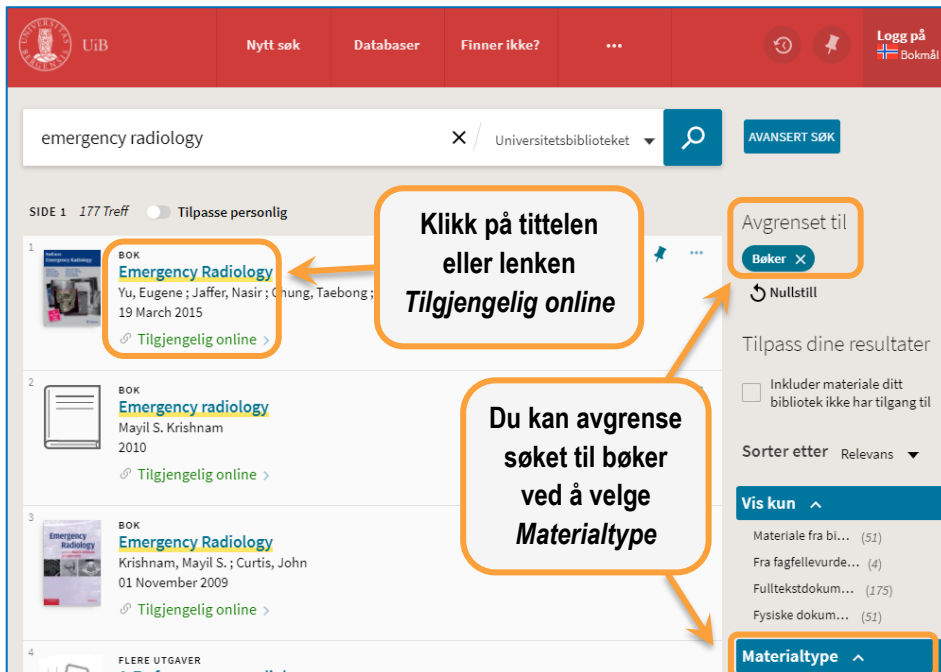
UiB

Nytt søk

Databaser

Finner ikke?

...

Logg på

Bokmål

emergency radiology

Universitetsbiblioteket

AVANSERT SØK

SIDE 1 177 Treff

Tilpasse personlig

Klikk på tittelen eller lenken *Tilgjengelig online*

Avgrenset til

Bøker

Nullstill

1

BOK

Emergency Radiology

Yu, Eugene ; Jaffer, Nasir ; Chung, Taebong ;

19 March 2015

Tilgjengelig online

Tilpass dine resultater

Inkluder materiale ditt bibliotek ikke har tilgang til

2

BOK

Emergency radiology

Mayil S. Krishnam

2010

Tilgjengelig online

Du kan avgrense søket til bøker ved å velge *Materialtype*

Sorter etter Relevans

Vis kun

3

BOK

Emergency Radiology

Krishnam, Mayil S. ; Curtis, John

01 November 2009

Tilgjengelig online

Materiale fra bi... (51)

Fra fagfellevurde... (4)

Fulltekstdokum... (175)

Fysiske dokum... (51)

4

FLERE UTGAVER

Materialtype